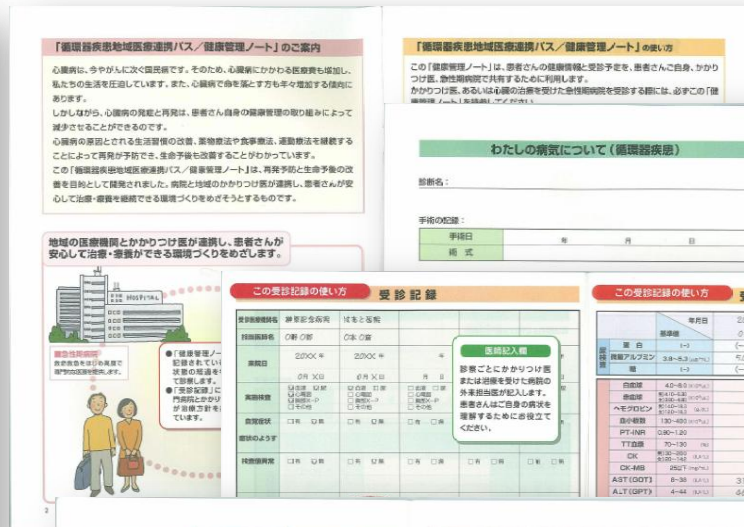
「循環器疾患地域医療連携パス／健康管理ノート」のご案内

心臓病は、今やがんに次ぐ国民病です。そのため、心臓病にかかわる医療費も増加し、私たちの生活を圧迫しています。また、心臓病で命を落とす方も年々増加する傾向にあります。

しかしながら、心臓病の発症と再発は、患者さん自身の健康管理の取り組みによって減少させることができるのです。

心臓病の原因とされる生活習慣の改善、薬物療法や食事療法、運動療法を継続することによって再発が予防でき、生命予後も改善することがわかっています。

この「循環器疾患地域医療連携パス／健康管理ノート」は、再発予防と生命予後の改善を目的として開発されました。病院と地域のかかりつけ医が連携し、患者さんが安心して治療・療養を継続できる環境づくりをめざそうとするものです。

地域の医療機関とかかりつけ医が連携し、患者さんが安心して治療・療養ができる環境づくりをめざします。

HOSPITAL

急性期病院
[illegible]

●「健康管理ノート」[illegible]
●「受診記録」に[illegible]

2

「循環器疾患地域医療連携パス／健康管理ノート」の使い方

この「健康管理ノート」は、患者さんの健康情報と受診予定を、患者さんご自身、かかりつけ医、急性期病院で共有するために利用します。

かかりつけ医、あるいは心臓の治療を受けた急性期病院を受診する際には、必ずこの「健康管理ノート」を持参してください。

わたしの病気について（循環器疾患）

診断名：

手術の記録：

| 手術日 | 年 | 月 | 日 |
|---|---|---|---|
| 術式 | | | |

この受診記録の使い方

受診記録

| 受診医療機関名 | 詳細記載病院 | ○○医院 | |
|---|---|---|---|
| 担当医師名 | ○林 ○郎 | ○本 ○郎 | |
| 来院日 | 20XX 年 ○月 ○日 | 20XX 年 ○月 ○日 | 年 |
| 実施検査 | □採血 □心電図 □胸部X-P □その他 | □採血 □心電図 □胸部X-P □その他 | □採血 □心電図 □胸部X-P □その他 |
| 自覚症状 | □有 □無 | □有 □無 | □有 □無 |
| 症状のようす | | | |
| 検査値異常 | □有 □無 | □有 □無 | □有 □無 |

医師記入欄

診察ごとにかかりつけ医または治療を受けた病院の外来担当医が記入します。患者さんはご自身の病状を理解するためにお役立てください。

この受診記録の使い方

| | 基準値 | 年月日 |
|---|---|---|
| 血液 | 蛋白 | (-) |
| | 血清アルブミン | 3.8〜5.3 |
| | 糖 | (-) |
| | 白血球 | 4.0〜9.0 |
| | 赤血球 | 男 410〜530 女 380〜480 |
| | ヘモグロビン | |
| | 血小板数 | 130〜400 |
| | PT-INR | 0.90〜1.20 |
| | TT値 | 70〜130 |
| | CK | 男 50〜250 女 50〜160 |
| | CK-MB | 25以下 |
| | AST(GOT) | 8〜38 |
| | ALT(GPT) | 4〜44 |